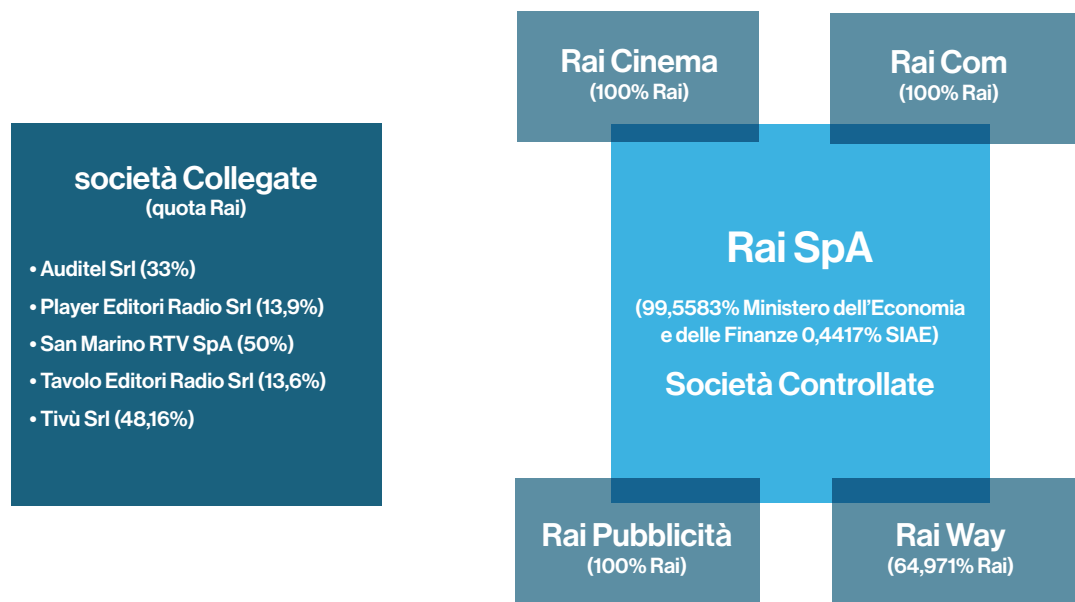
società Collegate
(quota Rai)

• Auditel Srl (33%)
• Player Editori Radio Srl (13,9%)
• San Marino RTV SpA (50%)
• Tavolo Editori Radio Srl (13,6%)
• Tivù Srl (48,16%)

Rai Cinema
(100% Rai)

Rai Com
(100% Rai)

Rai SpA

(99,5583% Ministero dell'Economia e delle Finanze 0,4417% SIAE)

Società Controllate

Rai Pubblicità
(100% Rai)

Rai Way
(64,971% Rai)